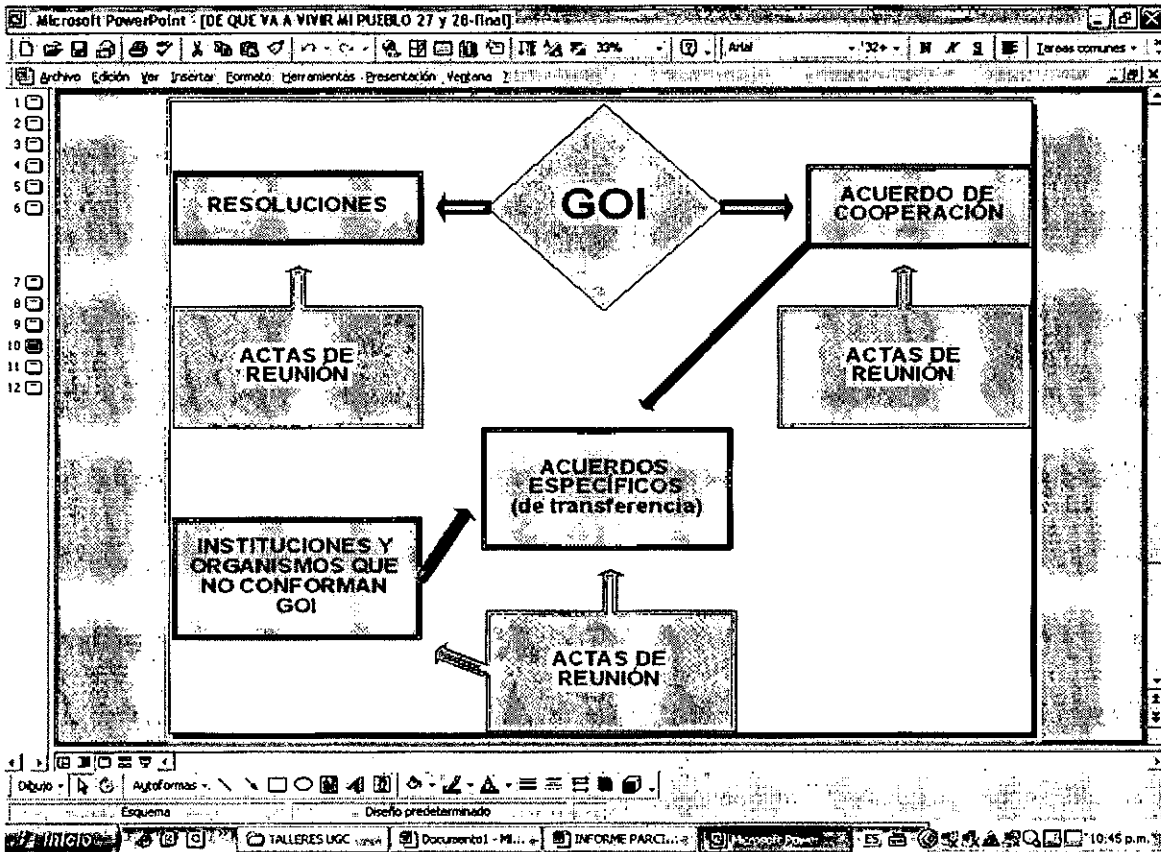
Microsoft PowerPoint - [DE QUE VA A VIVIR MI PUEBLO 27 y 28-final]

33% Arial 32+ N K S Tareas comunes

Archivo Edición Ver Insertar Formato Herramientas Presentación Ventana

1 2 3 4 5 6 7 8 9 10 11 12

GOI

RESOLUCIONES

ACUERDO DE COOPERACIÓN

ACTAS DE REUNIÓN

ACTAS DE REUNIÓN

ACUERDOS ESPECÍFICOS (de transferencia)

INSTITUCIONES Y ORGANISMOS QUE NO CONFORMAN GOI

ACTAS DE REUNIÓN

Dibujo Autoformas

Esquema Diseño predeterminado

Inicio TALLERES UGC Documento1 - Mi... INFORME PARCI... Microsoft Power... ES 10:45 p.m.